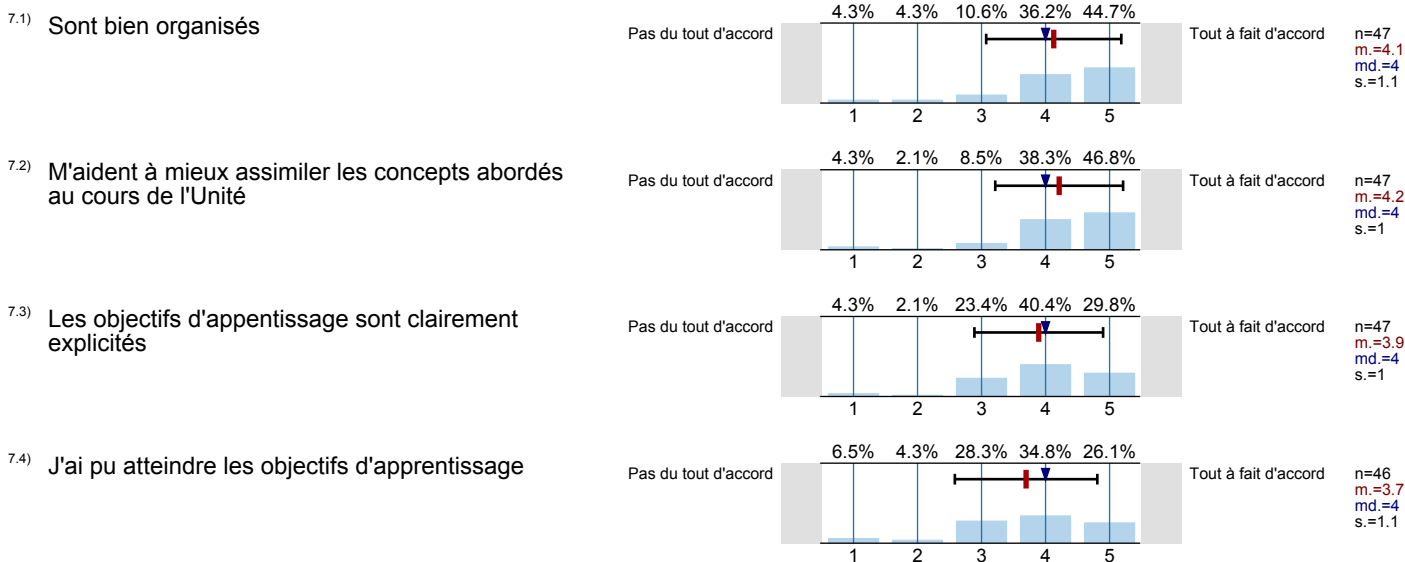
7.1) Sont bien organisés

| 4.3% | 4.3% | 10.6% | 36.2% | 44.7% |
|---|---|---|---|---|
| 1 | 2 | 3 | 4 | 5 |

Pas du tout d'accord — Tout à fait d'accord

n=47
m.=4.1
md.=4
s.=1.1

7.2) M'aident à mieux assimiler les concepts abordés au cours de l'Unité

| 4.3% | 2.1% | 8.5% | 38.3% | 46.8% |
|---|---|---|---|---|
| 1 | 2 | 3 | 4 | 5 |

Pas du tout d'accord — Tout à fait d'accord

n=47
m.=4.2
md.=4
s.=1

7.3) Les objectifs d'appentissage sont clairement explicités

| 4.3% | 2.1% | 23.4% | 40.4% | 29.8% |
|---|---|---|---|---|
| 1 | 2 | 3 | 4 | 5 |

Pas du tout d'accord — Tout à fait d'accord

n=47
m.=3.9
md.=4
s.=1

7.4) J'ai pu atteindre les objectifs d'apprentissage

| 6.5% | 4.3% | 28.3% | 34.8% | 26.1% |
|---|---|---|---|---|
| 1 | 2 | 3 | 4 | 5 |

Pas du tout d'accord — Tout à fait d'accord

n=46
m.=3.7
md.=4
s.=1.1